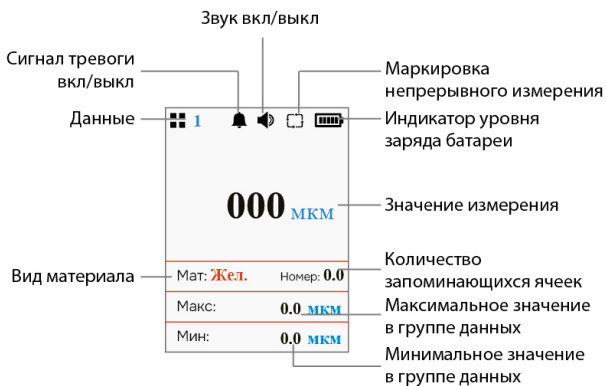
Звук вкл/выкл

Сигнал тревоги вкл/выкл

Маркировка непрерывного измерения

Данные

1

Индикатор уровня заряда батареи

000 мкм

Значение измерения

Вид материала

Мат: Жел.

Номер: 0.0

Количество запоминающихся ячеек

Макс:

0.0 мкм

Максимальное значение в группе данных

Мин:

0.0 мкм

Минимальное значение в группе данных